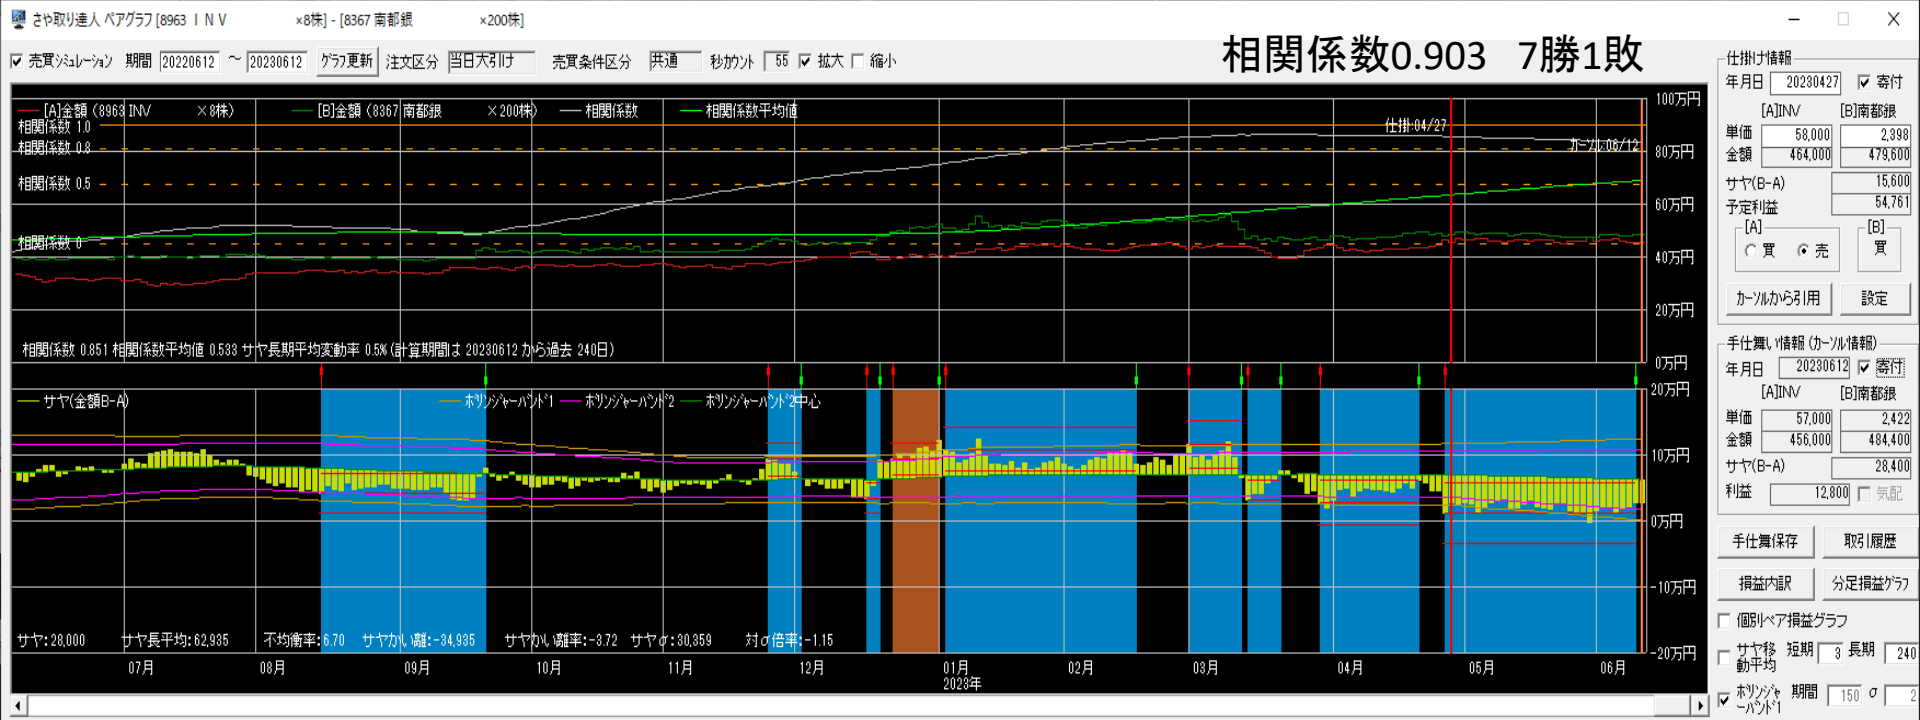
さや取り達人 ペアグラフ [8963 ＩＮＶ ×8株] - [8367 南都銀 ×200株]

☑ 売買シミュレーション 期間 20220612 〜 20230612 グラフ更新 注文区分 当日大引け 売買条件区分 共通 秒カウント 55 ☑ 拡大 ☐ 縮小

相関係数0.903 7勝1敗

—[A]金額 (8963 INV ×8株) —[B]金額 (8367 南都銀 ×200株) — 相関係数 — 相関係数平均値

相関係数 1.0
相関係数 0.8
相関係数 0.5
相関係数 0

仕掛-04/27
カーソル-06/12

100万円
80万円
60万円
40万円
20万円
0万円

相関係数 0.851 相関係数平均値 0.533 サヤ長期平均変動率 0.5% (計算期間は 20230612 から過去 240日)

— サヤ(金額B-A) — ボリンジャーバンド1 — ボリンジャーバンド2 — ボリンジャーバンド2中心

20万円
10万円
0万円
-10万円
-20万円

サヤ:28,000 サヤ長平均:62,935 不均衡率:6.70 サヤかい離:-34,935 サヤかい離率:-3.72 サヤσ:30,359 対σ倍率:-1.15

07月 08月 09月 10月 11月 12月 01月 2023年 02月 03月 04月 05月 06月

仕掛け情報
年月日 20230427 ☑ 寄付
[A]INV [B]南都銀
単価 58,000 2,398
金額 464,000 479,600
サヤ(B-A) 15,600
予定利益 54,761
[A] ○ 買 ● 売
[B] 買
カーソルから引用 設定

手仕舞い情報 (カーソル情報)
年月日 20230612 ☑ 寄付
[A]INV [B]南都銀
単価 57,000 2,422
金額 456,000 484,400
サヤ(B-A) 28,400
利益 12,800 ☐ 気配

手仕舞保存 取引履歴
損益内訳 分足損益グラフ
☐ 個別ペア損益グラフ
☐ サヤ移動平均 短期 3 長期 240
☑ ボリンジャーバンド1 期間 150 σ 2